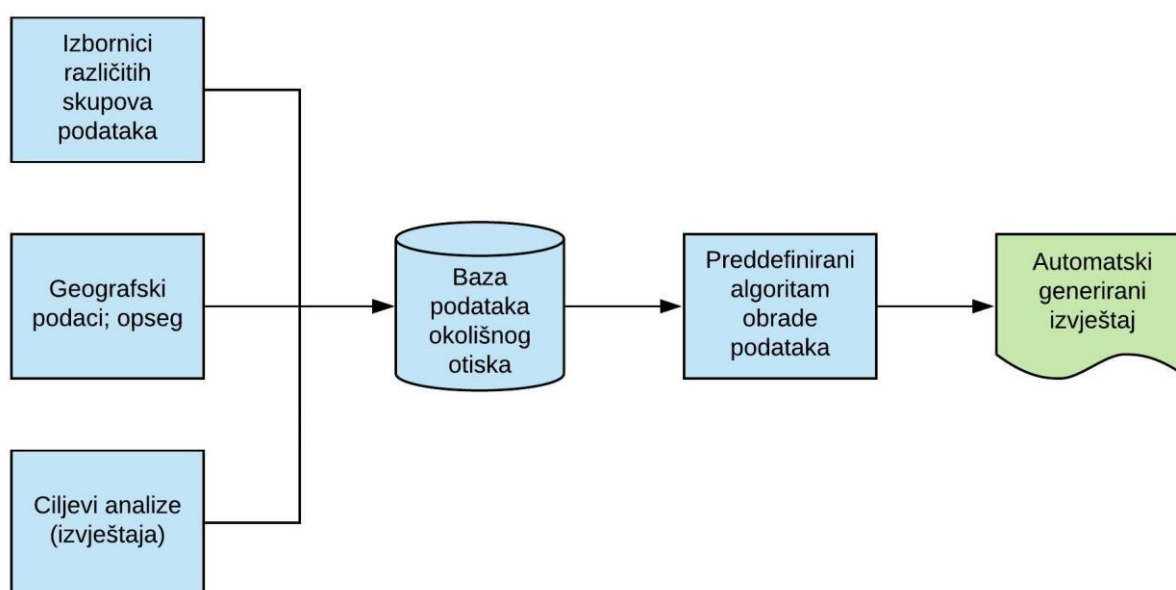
Izbornici različitih skupova podataka

Geografski podaci; opseg

Ciljevi analize (izvještaja)

Baza podataka okolišnog otiska

Preddefinirani algoritam obrade podataka

Automatski generirani izvještaj